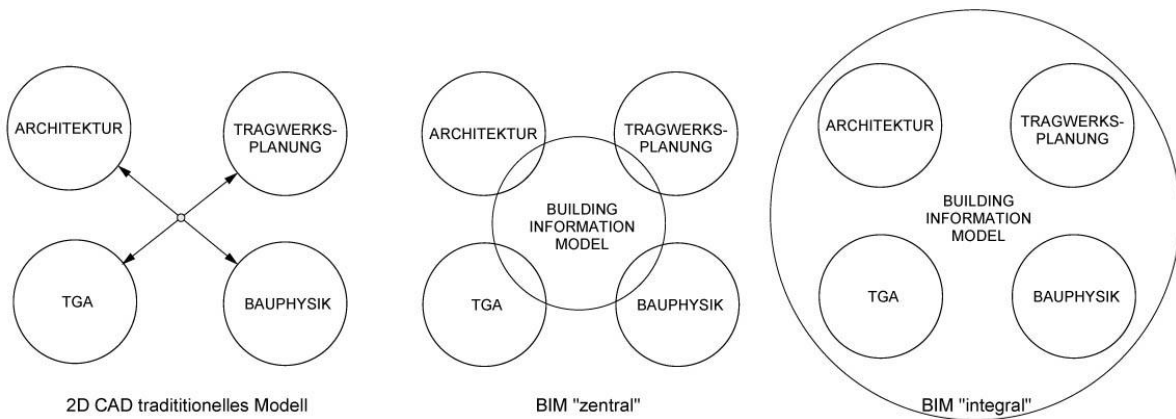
ARCHITEKTUR

TRAGWERKSPLANUNG

TGA

BAUPHYSIK

2D CAD traditionelles Modell

ARCHITEKTUR

TRAGWERKSPLANUNG

BUILDING INFORMATION MODEL

TGA

BAUPHYSIK

BIM "zentral"

ARCHITEKTUR

TRAGWERKSPLANUNG

BUILDING INFORMATION MODEL

TGA

BAUPHYSIK

BIM "integral"